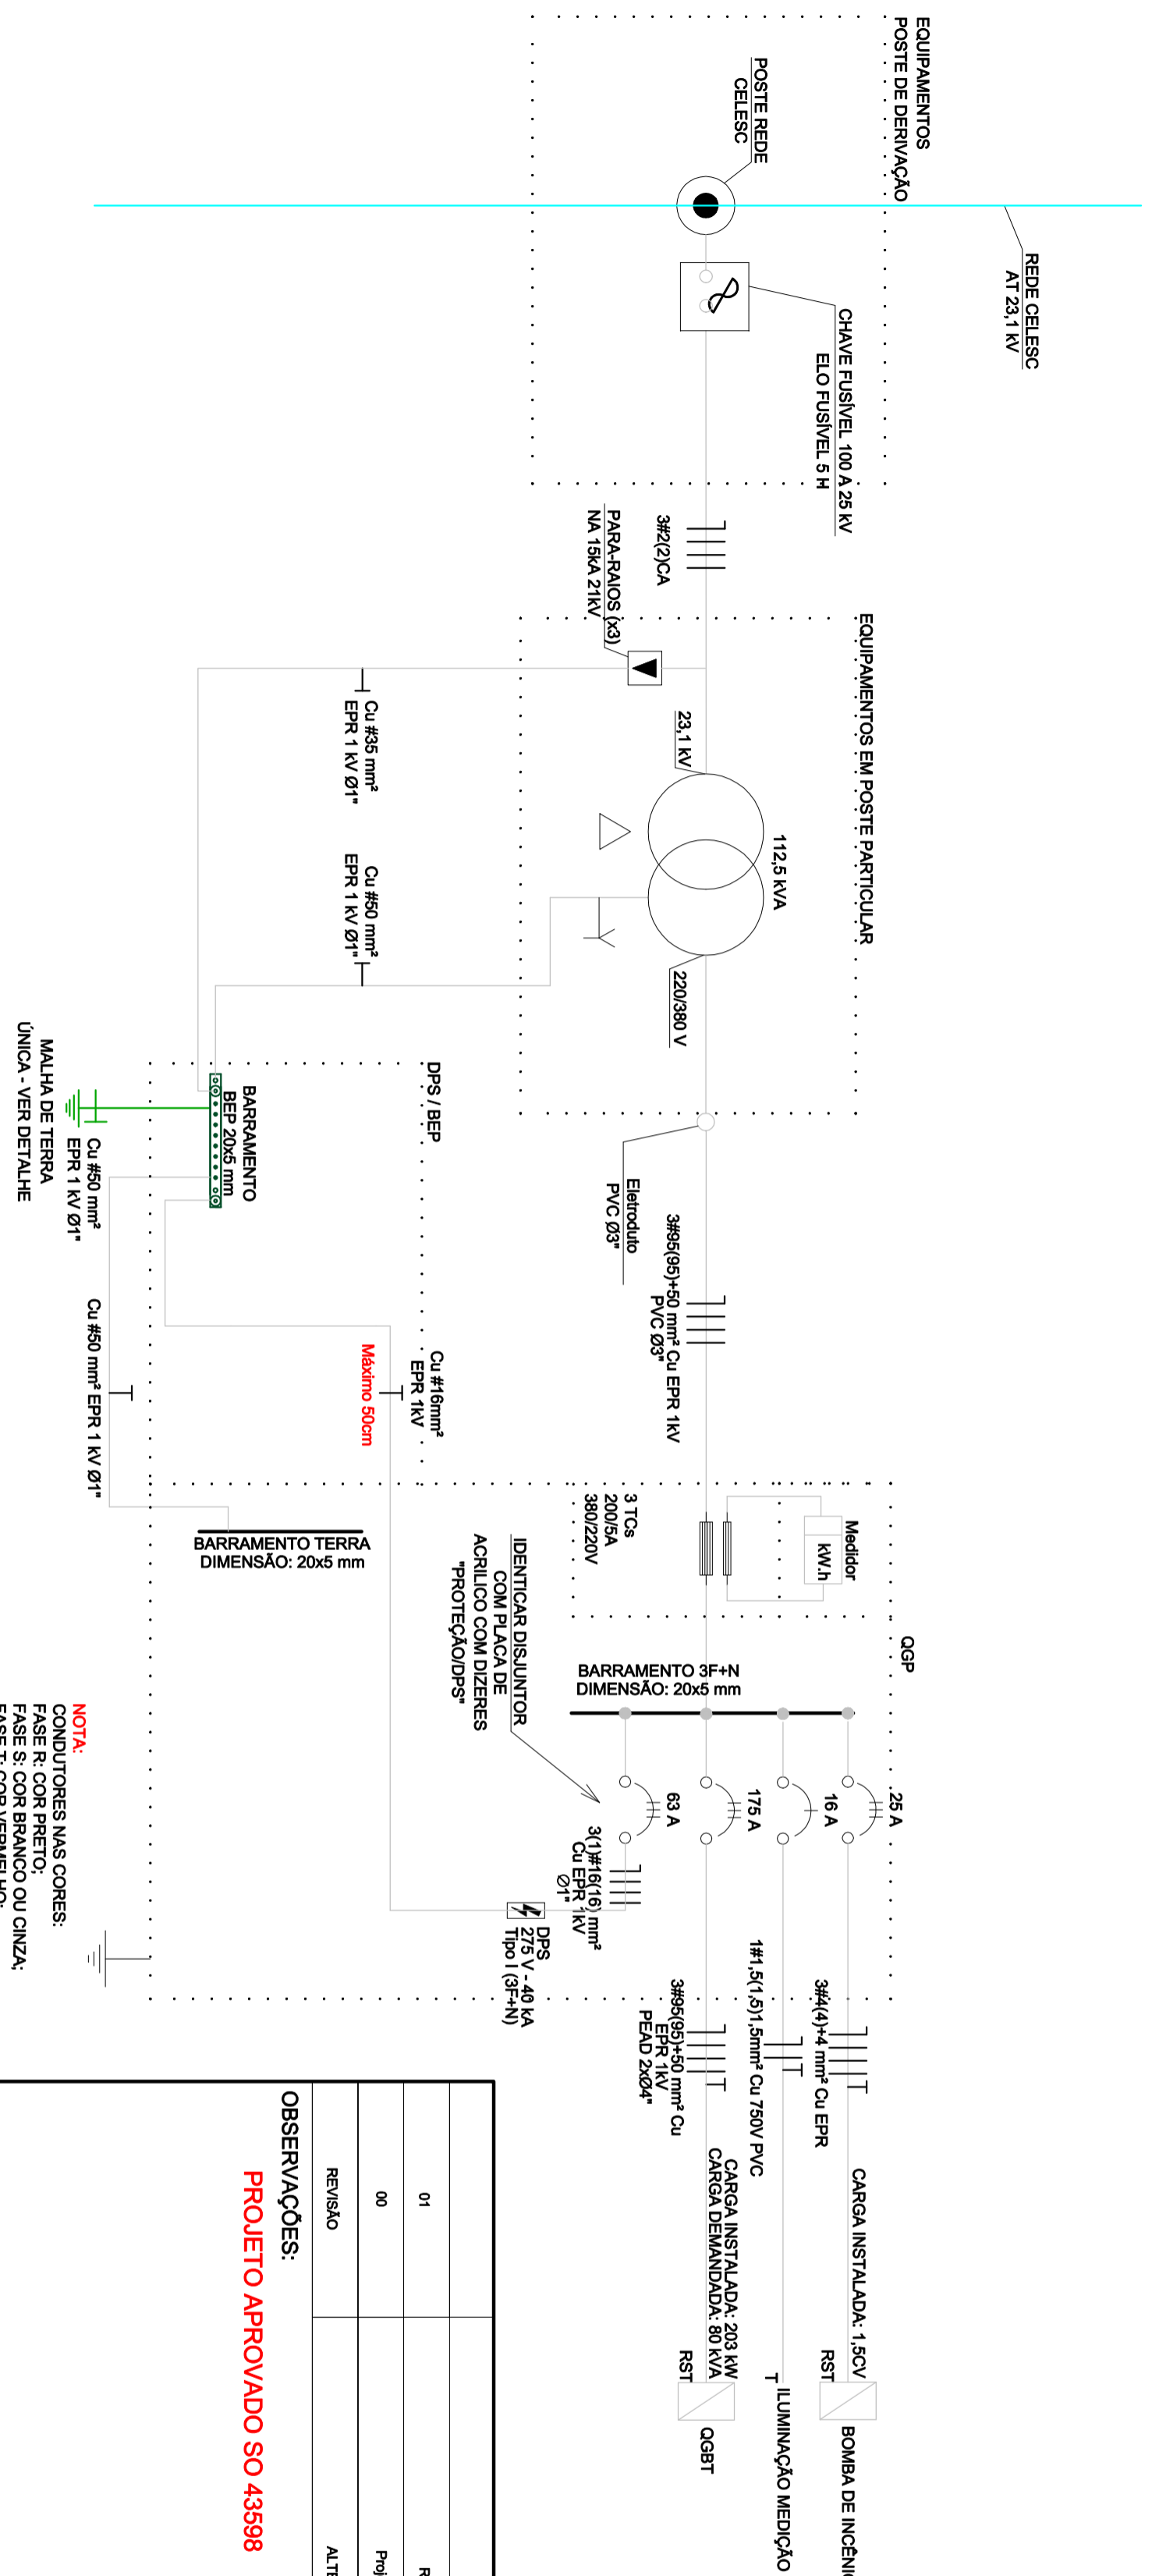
EQUIPAMENTOS POSTE DE DERIVAÇÃO

POSTE REDE CELESC

REDE CELESC AT 23,1 kV

CHAVE FUSÍVEL 100 A 25 kV ELO FUSÍVEL 5 H

3#2(2)CA

PARA-RAIOS (x3) NA 15KA 21kV

EQUIPAMENTOS EM POSTE PARTICULAR

23,1 kV

112,5 kVA

220/380 V

Cu #35 mm² EPR 1 kV Ø1"

Cu #50 mm² EPR 1 kV Ø1"

DPS / BEP

BARRAMENTO BEP 20x5 mm

Cu #50 mm² EPR 1 kV Ø1"

MALHA DE TERRA ÚNICA - VER DETALHE

Eletroduto PVC Ø3"

3#95(95)+50 mm² Cu EPR 1kV PVC Ø3"

Cu #16mm² EPR 1kV

Máximo 50cm

Cu #50 mm² EPR 1 kV Ø1"

Medidor kW.h

3 TCs 200/5A 380/220V

QGP

BARRAMENTO TERRA DIMENSÃO: 20x5 mm

IDENTICAR DISJUNTOR COM PLACA DE ACRILICO COM DIZERES "PROTEÇÃO/DPS"

BARRAMENTO 3F+N DIMENSÃO: 20x5 mm

25 A

16 A

175 A

63 A

3(1)#16(16) mm² Cu EPR 1kV Ø1"

DPS 275 V - 40 kA Tipo I (3F+N)

3#4(4)+4 mm² Cu EPR

1#1,5(1,5)1,5mm² Cu 750V PVC

3#95(95)+50 mm² Cu EPR 1kV PEAD 2xØ4"

CARGA INSTALADA: 1,5CV

RST

BOMBA DE INCÊNI

T

ILUMINAÇÃO MEDIÇÃO

CARGA INSTALADA: 203 kW CARGA DEMANDADA: 80 kVA

RST

QGBT

NOTA:
CONDUTORES NAS CORES:
FASE R: COR PRETO;
FASE S: COR BRANCO OU CINZA;
FASE T: COR VERMELHO;

OBSERVAÇÕES:

PROJETO APROVADO SO 43598

| 01 | R |
|---|---|
| 00 | Proj |
| REVISÃO | ALT |